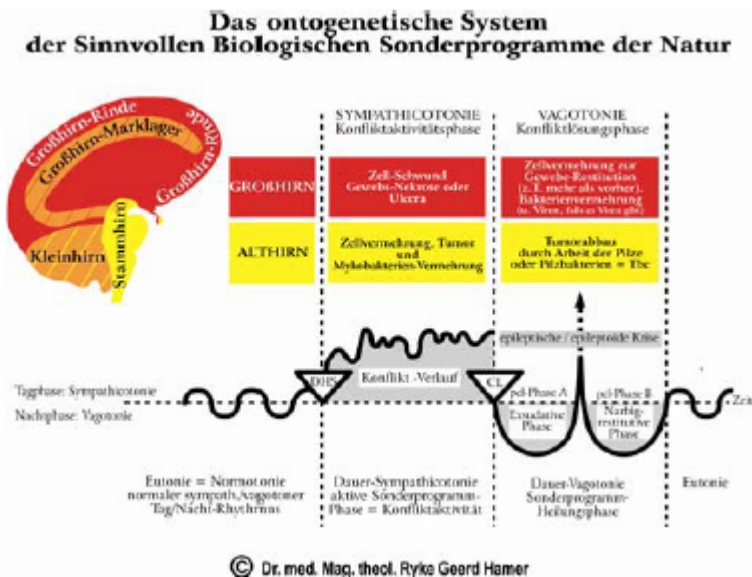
Das ontogenetische System der Sinnvollen Biologischen Sonderprogramme der Natur

Großhirn-Rinde
Großhirn-Marklager
Großhirn-Rinde
Kleinhirn
Stammhirn

SYMPATHICOTONIE
Konfliktaktivitätsphase

VAGOTONIE
Konfliktlösungsphase

GROSSHIRN

Zell-Schwund Gewebs-Nekrose oder Ulcera

Zellvermehrung zur Gewebe-Restitution (z. T. mehr als vorher). Bakterienvermehrung (u. Viren, falls es Viren gibt)

ALTHIRN

Zellvermehrung, Tumor und Mykobakterien-Vermehrung

Tumorabbau durch Arbeit der Pilze oder Pilzbakterien = Tbc

epileptische / epileptoide Krise

Tagphase: Sympathicotonie
Nachtphase: Vagotonie

DHS
Konflikt -Verlauf
CL
pcl-Phase A
Exsudative Phase
pcl-Phase B
Narbig-restitutive Phase
Zeit

Eutonie = Normotonie normaler sympath./vagotoner Tag/Nacht-Rhythmus

Dauer-Sympathicotonie aktive Sonderprogramm-Phase = Konfliktaktivität

Dauer-Vagotonie Sonderprogramm-Heilungsphase

Eutonie

© Dr. med. Mag. theol. Ryke Geerd Hamer